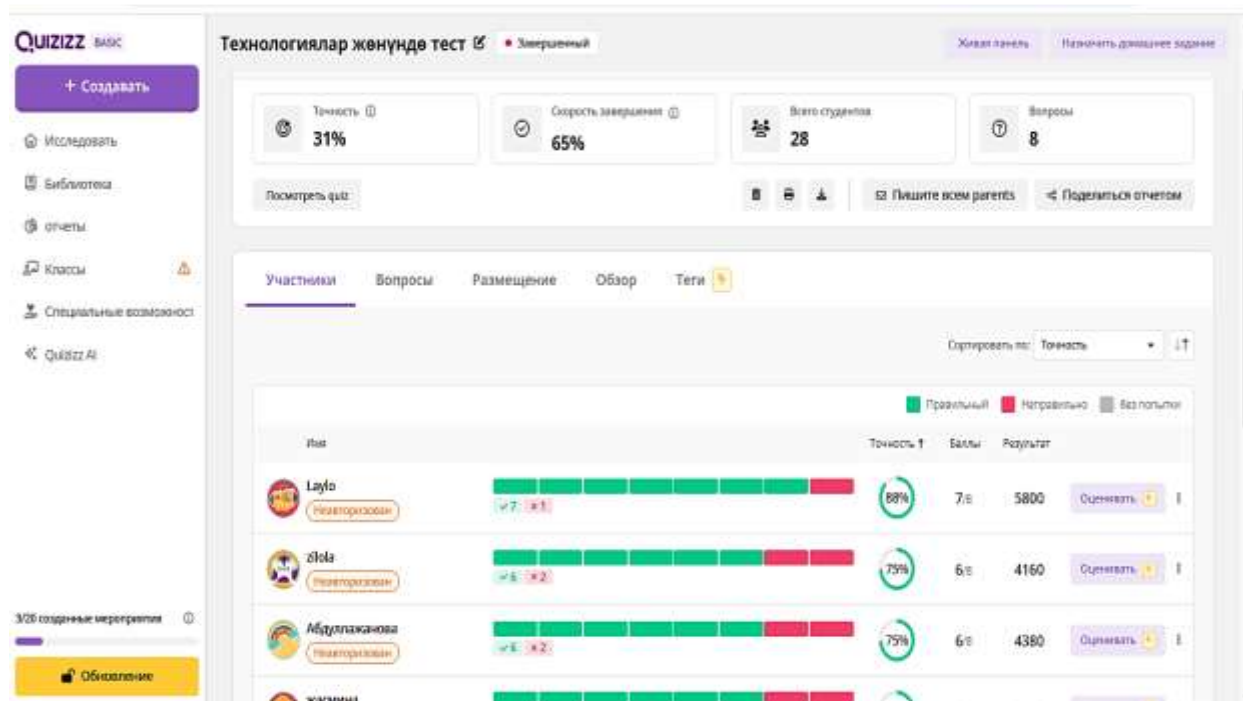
QUIZIZZ BASIC

+ Создавать

Исследовать

Библиотека

отчеты

Классы

Специальные возможност

Quizizz AI

3/20 созданные мероприятия

Обновление

Технологиялар жөнүндө тест • Завершенный

Живая панель

Назначить домашнее задание

Точность 31%

Скорость завершения 65%

Всего студентов 28

Вопросы 8

Посмотреть quiz

Пишите всем parents

Поделиться отчетом

Участники Вопросы Размещение Обзор Теги

Сортировать по: Точность

Правильный Неправильно Без попытки

| Имя | | Точность | Баллы | Результат | |
|---|---|---|---|---|---|
| Laylo (Неавторизован) | ✓7 ✗1 | 88% | 7/8 | 5800 | Оценивать |
| zilola (Неавторизован) | ✓6 ✗2 | 75% | 6/8 | 4160 | Оценивать |
| Абдуллажанова (Неавторизован) | ✓6 ✗2 | 75% | 6/8 | 4380 | Оценивать |
| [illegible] | | | | | |